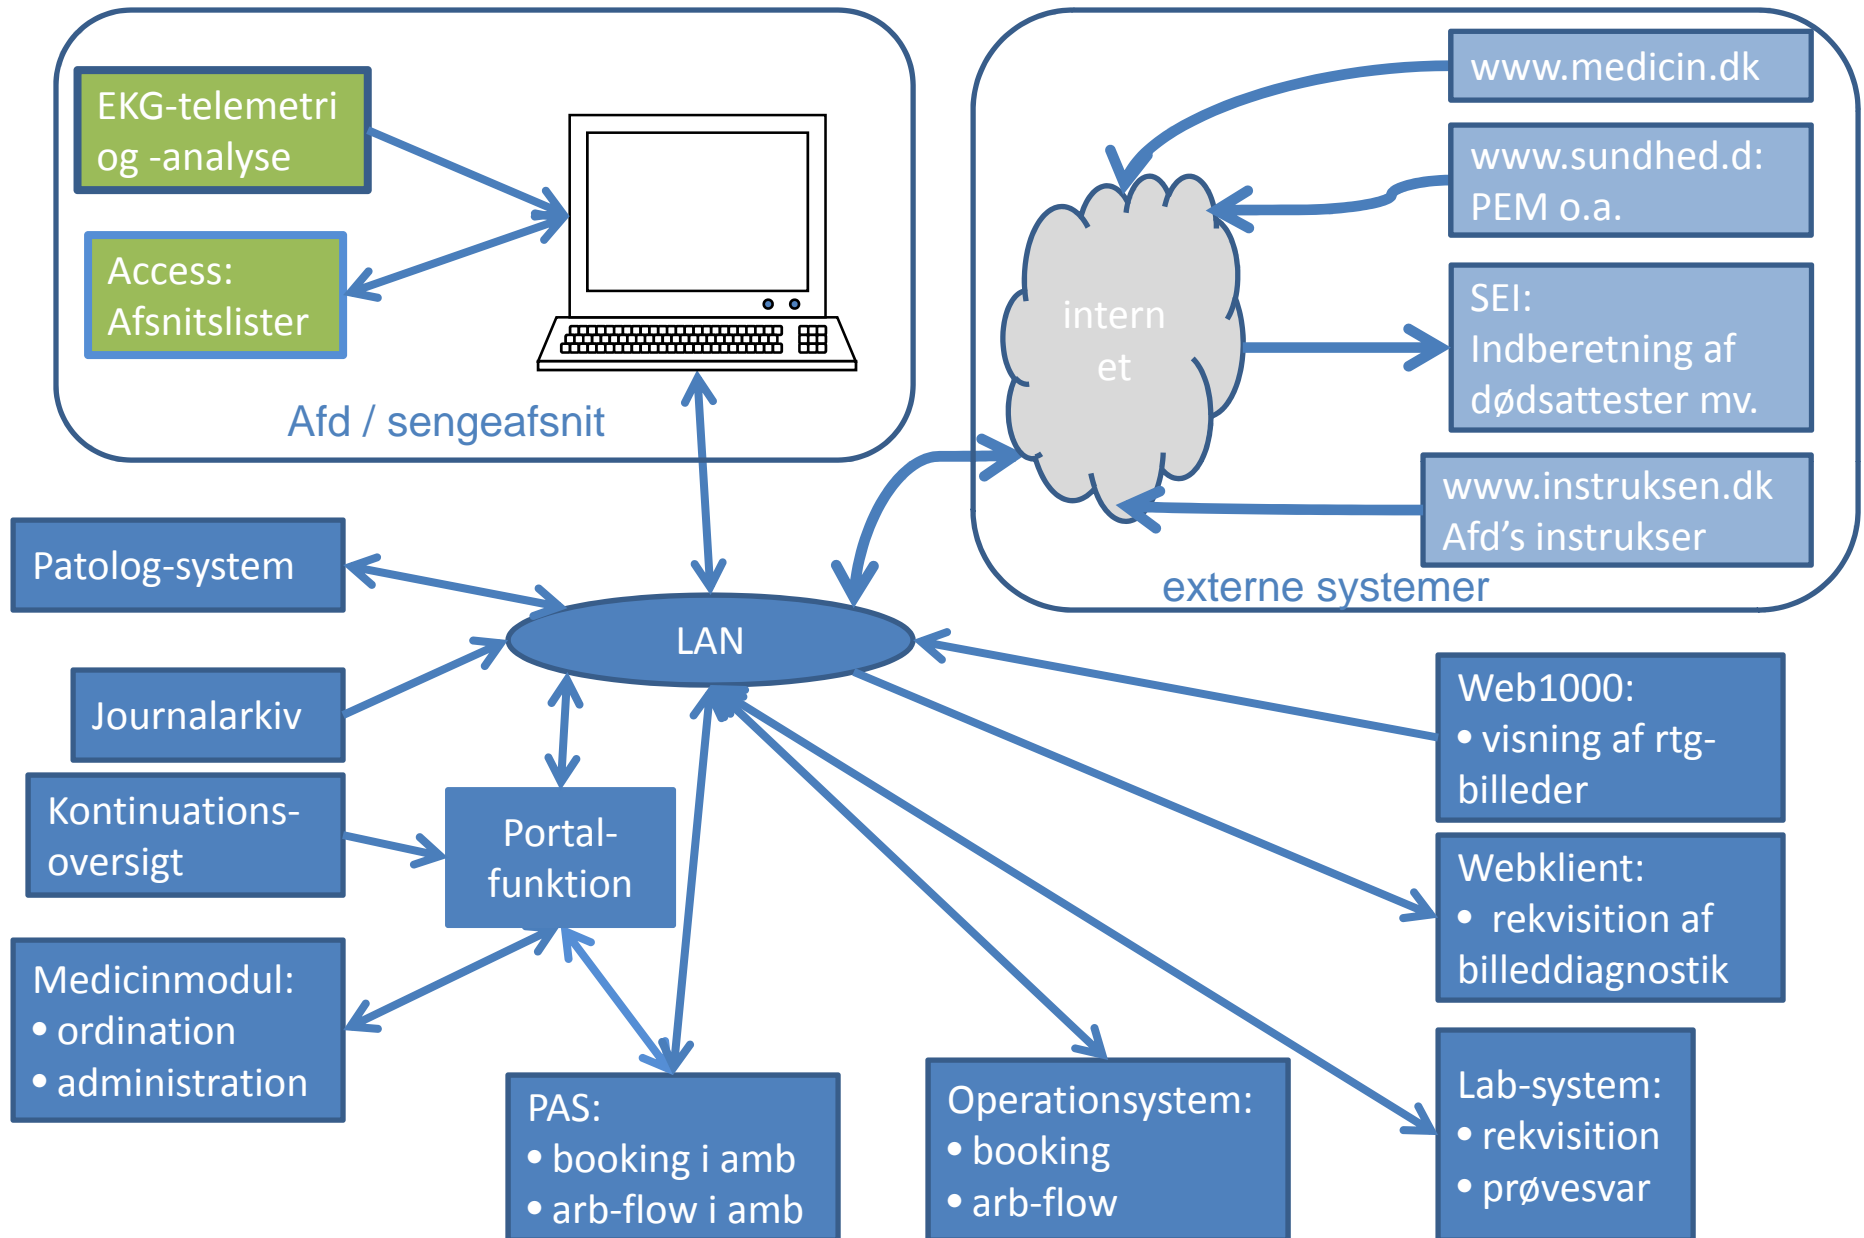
EKG-telemetri og -analyse

Access: Afsnitslister

Afd / sengeafsnit

www.medicin.dk

www.sundhed.d: PEM o.a.

intern et

SEI: Indberetning af dødsattester mv.

www.instruksen.dk Afd's instrukser

externe systemer

Patolog-system

LAN

Journalarkiv

Kontinuations-oversigt

Portal-funktion

Web1000:
• visning af rtg-billeder

Webklient:
• rekvisition af billeddiagnostik

Medicinmodul:
• ordination
• administration

PAS:
• booking i amb
• arb-flow i amb

Operationsystem:
• booking
• arb-flow

Lab-system:
• rekvisition
• prøvesvar